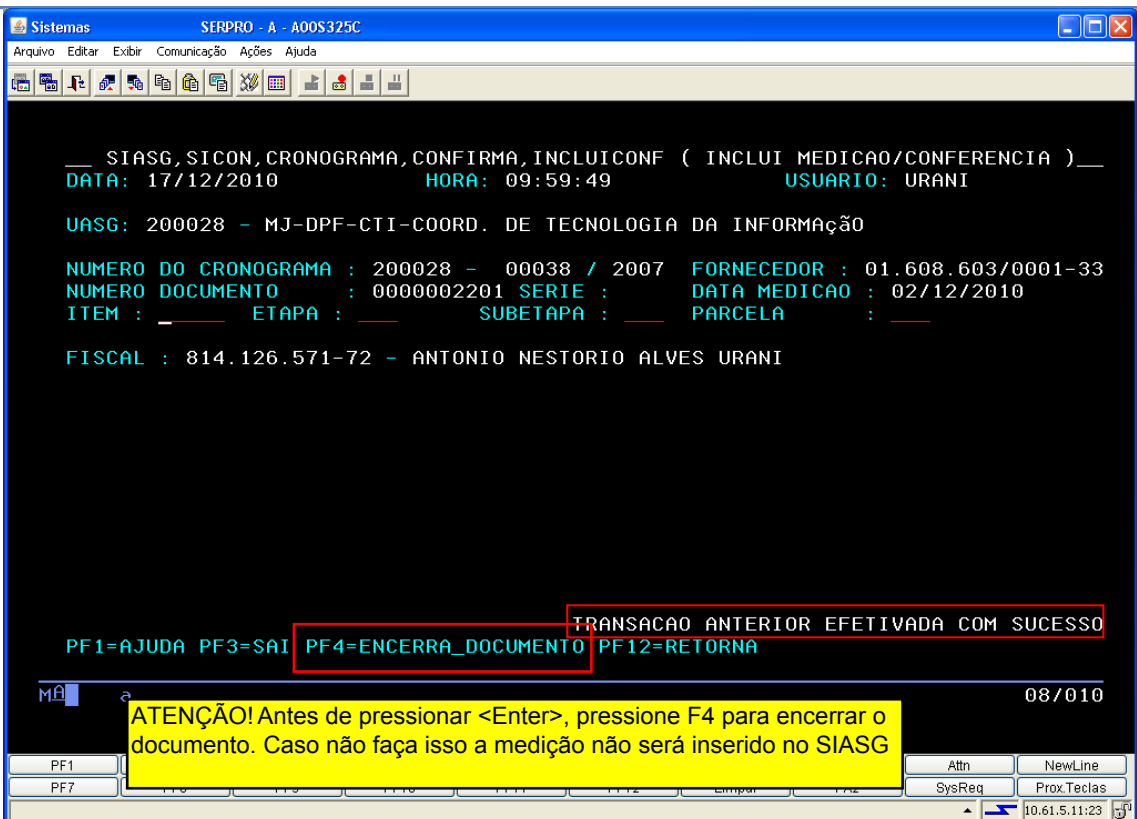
Sistemas SERPRO - A - A00S325C

Arquivo Editar Exibir Comunicação Ações Ajuda

__ SIASG,SICON,CRONOGRAMA,CONFIRMA,INCLUICONF ( INCLUI MEDICAO/CONFERENCIA )__
DATA: 17/12/2010 HORA: 09:59:49 USUARIO: URANI

UASG: 200028 - MJ-DPF-CTI-COORD. DE TECNOLOGIA DA INFORMAção

NUMERO DO CRONOGRAMA : 200028 - 00038 / 2007 FORNECEDOR : 01.608.603/0001-33
NUMERO DOCUMENTO : 0000002201 SERIE : DATA MEDICAO : 02/12/2010
ITEM : _____ ETAPA : ___ SUBETAPA : ___ PARCELA : ___

FISCAL : 814.126.571-72 - ANTONIO NESTORIO ALVES URANI

TRANSACAO ANTERIOR EFETIVADA COM SUCESSO
PF1=AJUDA PF3=SAI PF4=ENCERRA_DOCUMENTO PF12=RETORNA

MA a 08/010

ATENÇÃO! Antes de pressionar <Enter>, pressione F4 para encerrar o documento. Caso não faça isso a medição não será inserido no SIASG

PF1 Attn NewLine
PF7 SysReq Prox.Teclas
10.61.5.11:23